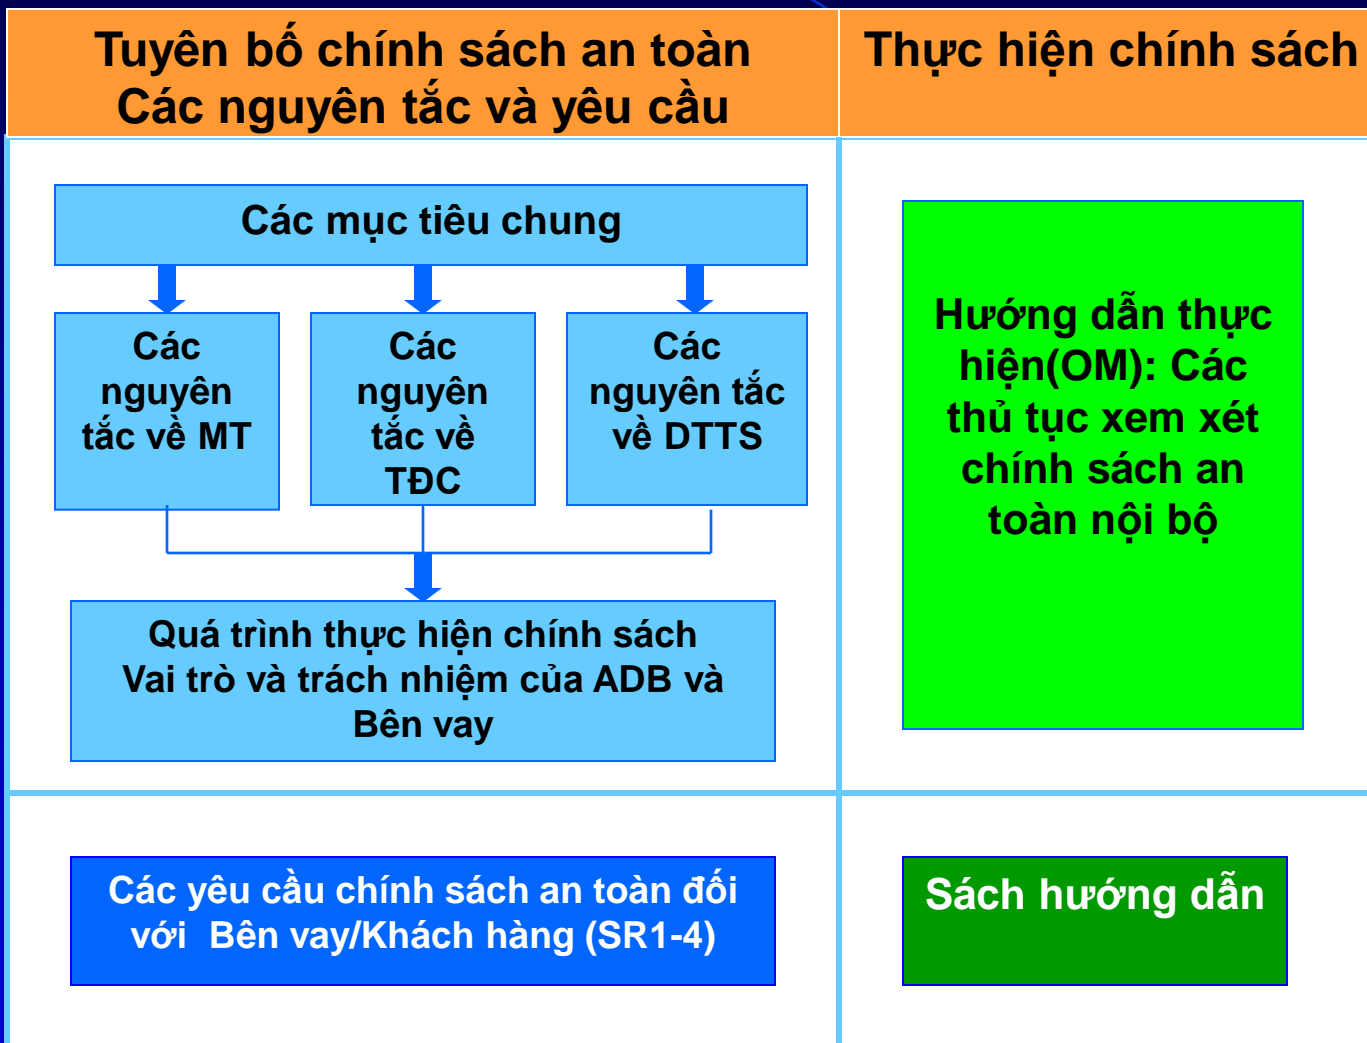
Tuyên bố chính sách an toàn
Các nguyên tắc và yêu cầu

Thực hiện chính sách

Các mục tiêu chung

Các nguyên tắc về MT

Các nguyên tắc về TĐC

Các nguyên tắc về DTTS

Quá trình thực hiện chính sách
Vai trò và trách nhiệm của ADB và Bên vay

Hướng dẫn thực hiện(OM): Các thủ tục xem xét chính sách an toàn nội bộ

Các yêu cầu chính sách an toàn đối với Bên vay/Khách hàng (SR1-4)

Sách hướng dẫn